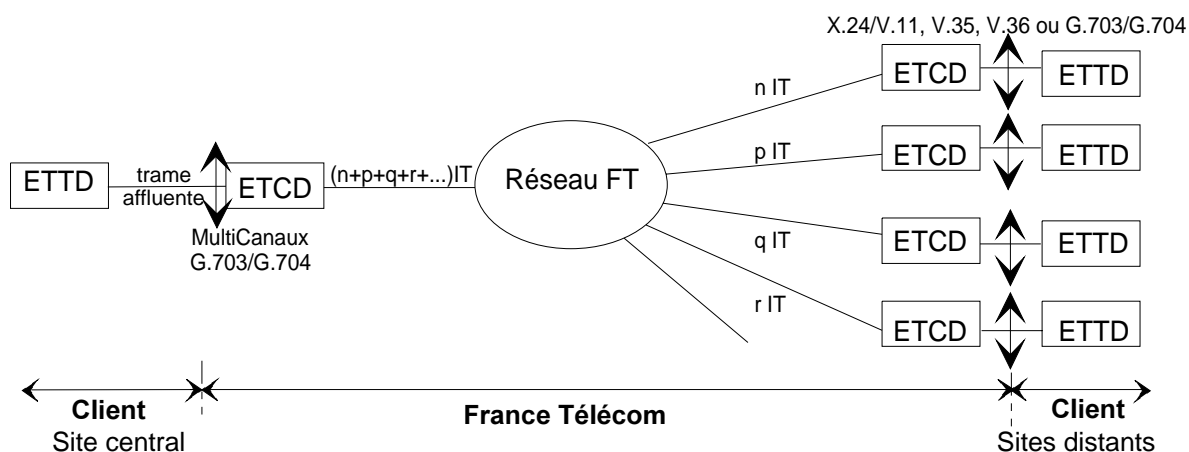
X.24/V.11, V.35, V.36 ou G.703/G.704

ETTD

trame
affluente

ETCD

MultiCanaux
G.703/G.704

(n+p+q+r+...)IT

Réseau FT

n IT

ETCD

ETTD

p IT

ETCD

ETTD

q IT

ETCD

ETTD

r IT

ETCD

ETTD

Client
Site central

France Télécom

Client
Sites distants